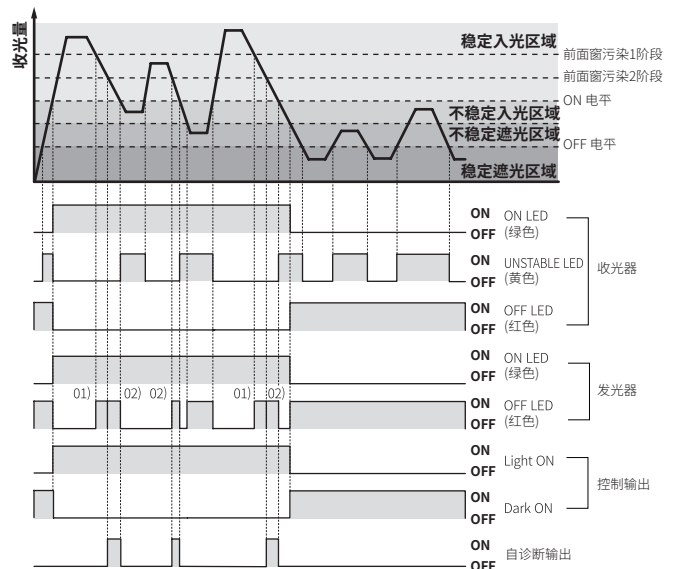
收光量

稳定入光区域
前面窗污染1阶段
前面窗污染2阶段
ON 电平
不稳定入光区域
不稳定遮光区域
OFF 电平
稳定遮光区域

ON
OFF
ON LED
(绿色)

ON
OFF
UNSTABLE LED
(黄色)

收光器

ON
OFF
OFF LED
(红色)

ON
OFF
ON LED
(绿色)

01) 02) 02) 01) 02)

ON
OFF
OFF LED
(红色)

发光器

ON
OFF
Light ON

ON
OFF
Dark ON

控制输出

ON
OFF
自诊断输出